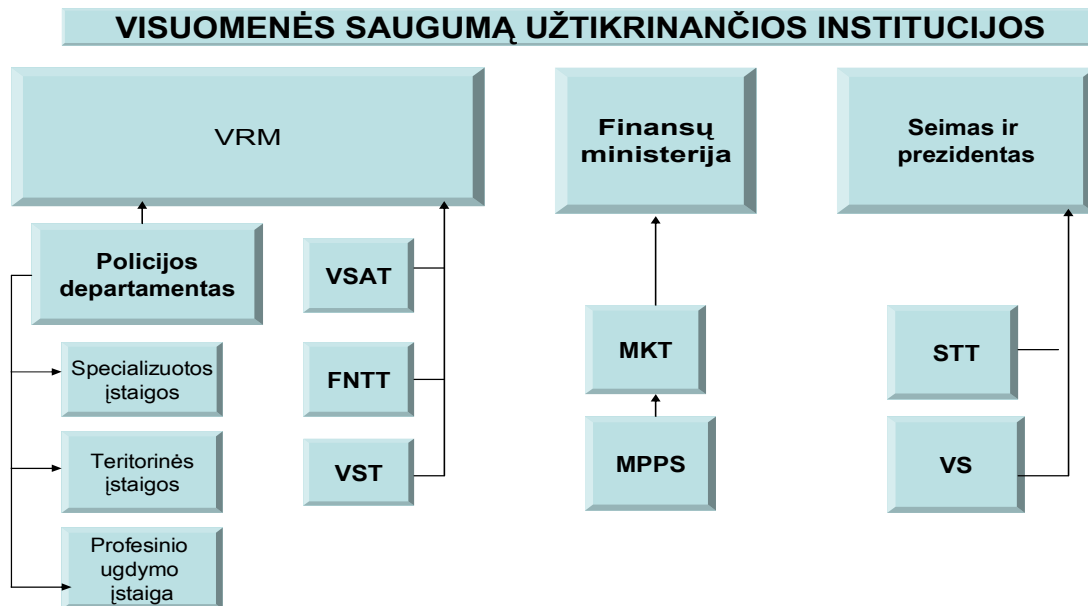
VISUOMENĖS SAUGUMĄ UŽTIKRINANČIOS INSTITUCIJOS

VRM

Finansų ministerija

Seimas ir prezidentas

Policijos departamentas

VSAT

FNTT

VST

Specializuotos įstaigos

Teritorinės įstaigos

Profesinio ugdymo įstaiga

MKT

MPPS

STT

VS